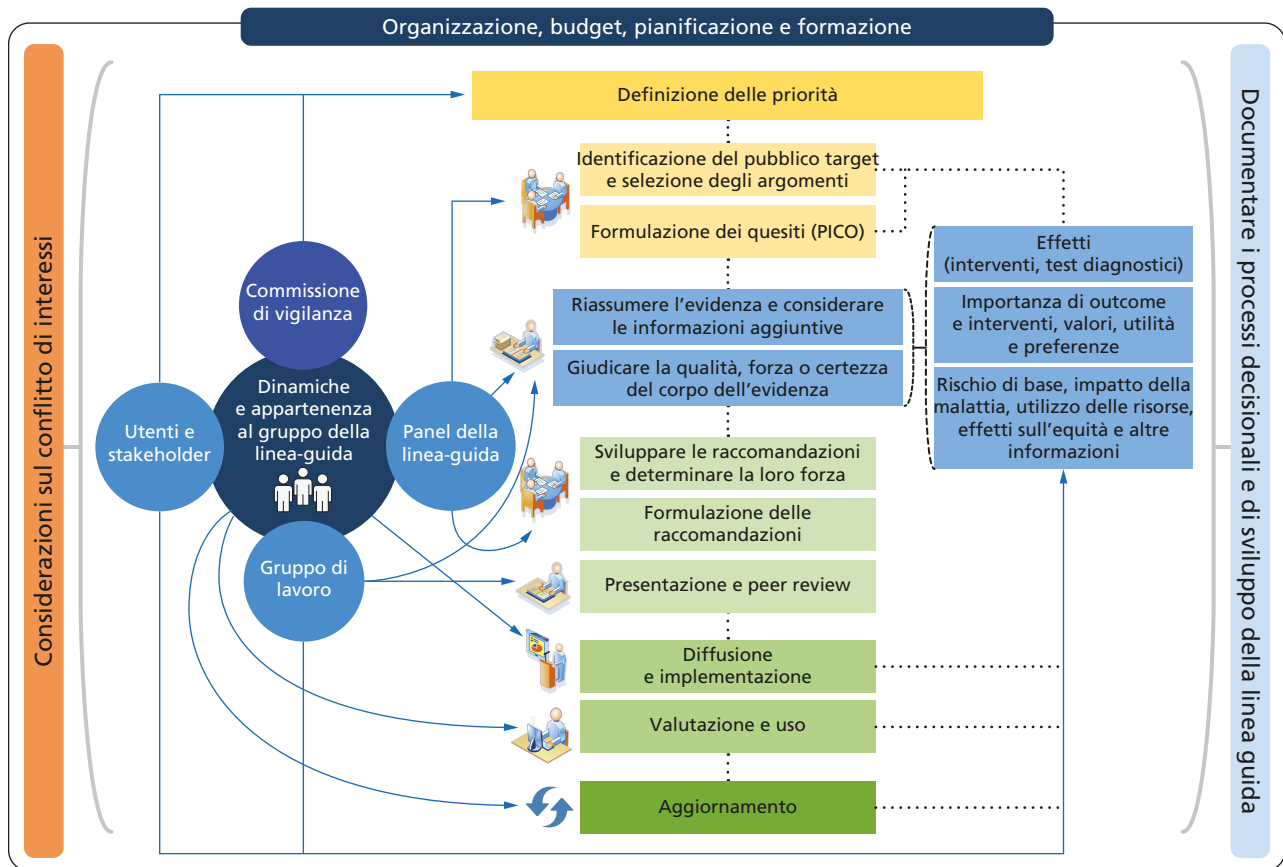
Organizzazione, budget, pianificazione e formazione

Considerazioni sul conflitto di interessi

Definizione delle priorità

Identificazione del pubblico target e selezione degli argomenti

Formulazione dei quesiti (PICO)

Riassumere l'evidenza e considerare le informazioni aggiuntive

Giudicare la qualità, forza o certezza del corpo dell'evidenza

Sviluppare le raccomandazioni e determinare la loro forza

Formulazione delle raccomandazioni

Presentazione e peer review

Diffusione e implementazione

Valutazione e uso

Aggiornamento

Commissione di vigilanza

Utenti e stakeholder

Dinamiche e appartenenza al gruppo della linea-guida

Panel della linea-guida

Gruppo di lavoro

Effetti (interventi, test diagnostici)

Importanza di outcome e interventi, valori, utilità e preferenze

Rischio di base, impatto della malattia, utilizzo delle risorse, effetti sull'equità e altre informazioni

Documentare i processi decisionali e di sviluppo della linea guida